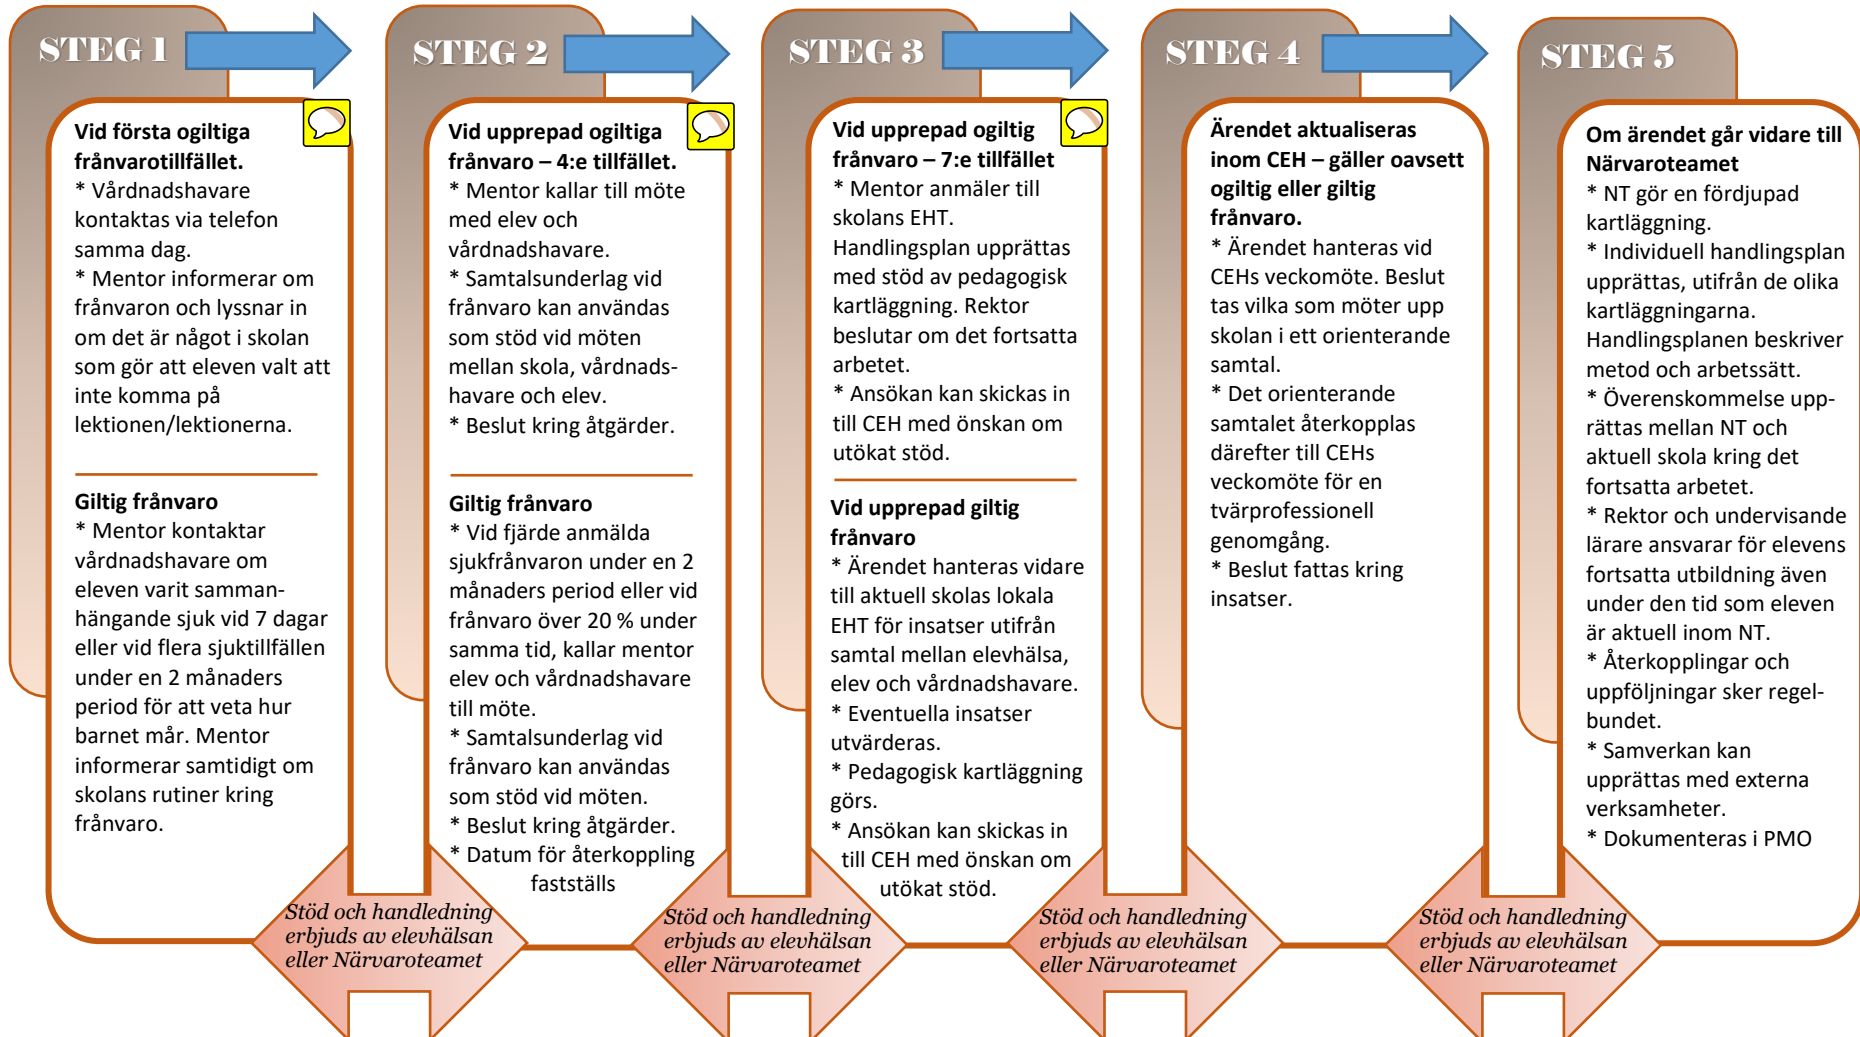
STEG 1

**Vid första ogiltiga frånvarotillfället.**
* Vårdnadshavare kontaktas via telefon samma dag.
* Mentor informerar om frånvaron och lyssnar in om det är något i skolan som gör att eleven valt att inte komma på lektionen/lektionerna.

**Giltig frånvaro**
* Mentor kontaktar vårdnadshavare om eleven varit sammanhängande sjuk vid 7 dagar eller vid flera sjuktillfällen under en 2 månaders period för att veta hur barnet mår. Mentor informerar samtidigt om skolans rutiner kring frånvaro.

STEG 2

**Vid upprepad ogiltiga frånvaro – 4:e tillfället.**
* Mentor kallar till möte med elev och vårdnadshavare.
* Samtalsunderlag vid frånvaro kan användas som stöd vid möten mellan skola, vårdnadshavare och elev.
* Beslut kring åtgärder.

**Giltig frånvaro**
* Vid fjärde anmälda sjukfrånvaron under en 2 månaders period eller vid frånvaro över 20 % under samma tid, kallar mentor elev och vårdnadshavare till möte.
* Samtalsunderlag vid frånvaro kan användas som stöd vid möten.
* Beslut kring åtgärder.
* Datum för återkoppling fastställs

STEG 3

**Vid upprepad ogiltig frånvaro – 7:e tillfället**
* Mentor anmäler till skolans EHT.
Handlingsplan upprättas med stöd av pedagogisk kartläggning. Rektor beslutar om det fortsatta arbetet.
* Ansökan kan skickas in till CEH med önskan om utökat stöd.

**Vid upprepad giltig frånvaro**
* Ärendet hanteras vidare till aktuell skolas lokala EHT för insatser utifrån samtal mellan elevhälsa, elev och vårdnadshavare.
* Eventuella insatser utvärderas.
* Pedagogisk kartläggning görs.
* Ansökan kan skickas in till CEH med önskan om utökat stöd.

STEG 4

**Ärendet aktualiseras inom CEH – gäller oavsett ogiltig eller giltig frånvaro.**
* Ärendet hanteras vid CEHs veckomöte. Beslut tas vilka som möter upp skolan i ett orienterande samtal.
* Det orienterande samtalet återkopplas därefter till CEHs veckomöte för en tvärprofessionell genomgång.
* Beslut fattas kring insatser.

STEG 5

**Om ärendet går vidare till Närvaroteamet**
* NT gör en fördjupad kartläggning.
* Individuell handlingsplan upprättas, utifrån de olika kartläggningarna. Handlingsplanen beskriver metod och arbetssätt.
* Överenskommelse upprättas mellan NT och aktuell skola kring det fortsatta arbetet.
* Rektor och undervisande lärare ansvarar för elevens fortsatta utbildning även under den tid som eleven är aktuell inom NT.
* Återkopplingar och uppföljningar sker regelbundet.
* Samverkan kan upprättas med externa verksamheter.
* Dokumenteras i PMO

*Stöd och handledning erbjuds av elevhälsan eller Närvaroteamet*

*Stöd och handledning erbjuds av elevhälsan eller Närvaroteamet*

*Stöd och handledning erbjuds av elevhälsan eller Närvaroteamet*

*Stöd och handledning erbjuds av elevhälsan eller Närvaroteamet*